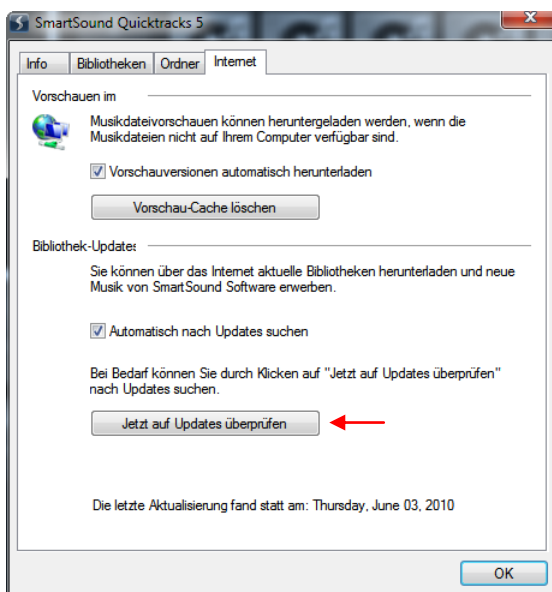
SmartSound Quicktracks 5

Info | Bibliotheken | Ordner | Internet

Vorschauen im

Musikdateivorschauen können heruntergeladen werden, wenn die Musikdateien nicht auf Ihrem Computer verfügbar sind.

Vorschauversionen automatisch herunterladen

Vorschau-Cache löschen

Bibliothek-Updates

Sie können über das Internet aktuelle Bibliotheken herunterladen und neue Musik von SmartSound Software erwerben.

Automatisch nach Updates suchen

Bei Bedarf können Sie durch Klicken auf "Jetzt auf Updates überprüfen" nach Updates suchen.

Jetzt auf Updates überprüfen

Die letzte Aktualisierung fand statt am: Thursday, June 03, 2010

OK